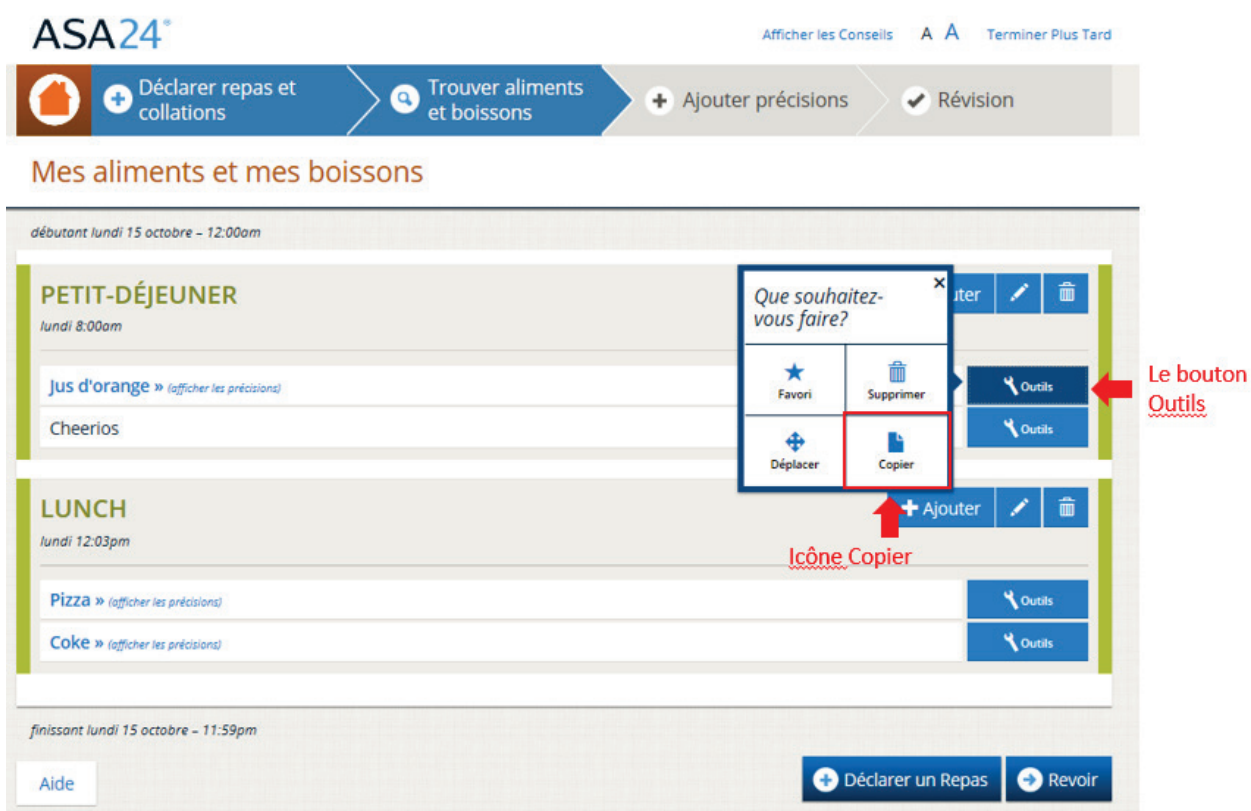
ASA24®

Afficher les Conseils A A Terminer Plus Tard

Déclarer repas et collations
Trouver aliments et boissons
Ajouter précisions
Révision

Mes aliments et mes boissons

débutant lundi 15 octobre – 12:00am

PETIT-DÉJEUNER
lundi 8:00am

Jus d'orange » (afficher les précisions)
Cheerios

Que souhaitez-vous faire?
×
Favori
Supprimer
Déplacer
Copier

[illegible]uter

Outils
Outils

Le bouton Outils

LUNCH
lundi 12:03pm

Ajouter

Icône Copier

Pizza » (afficher les précisions)
Outils
Coke » (afficher les précisions)
Outils

finissant lundi 15 octobre – 11:59pm

Aide

Déclarer un Repas
Revoir